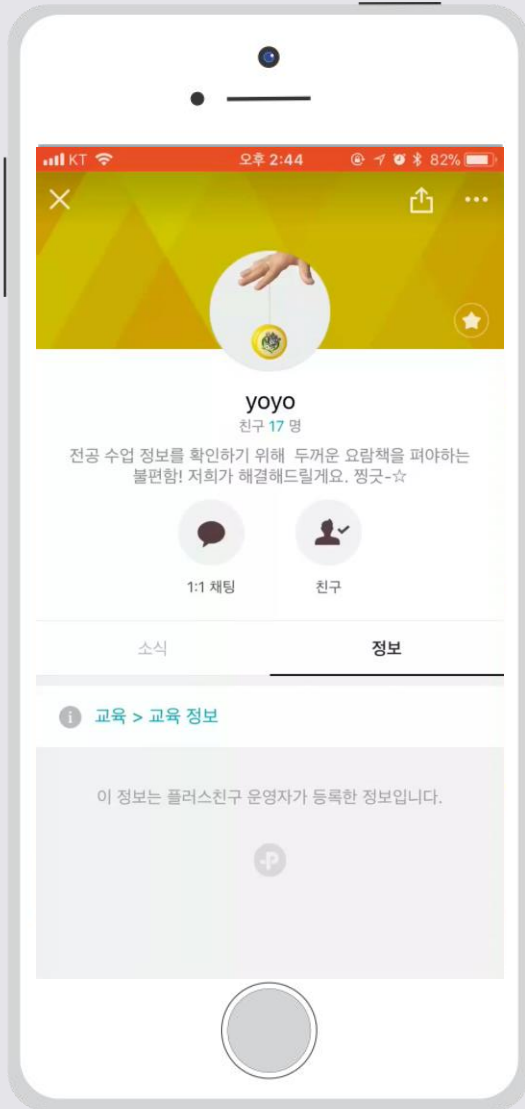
KT 오후 2:44 82%

yoyo
친구 17 명
전공 수업 정보를 확인하기 위해 두꺼운 요람책을 펴야하는 불편함! 저희가 해결해드릴게요. 찡긋-☆

1:1 채팅
친구

소식
정보

교육 > 교육 정보

이 정보는 플러스친구 운영자가 등록한 정보입니다.